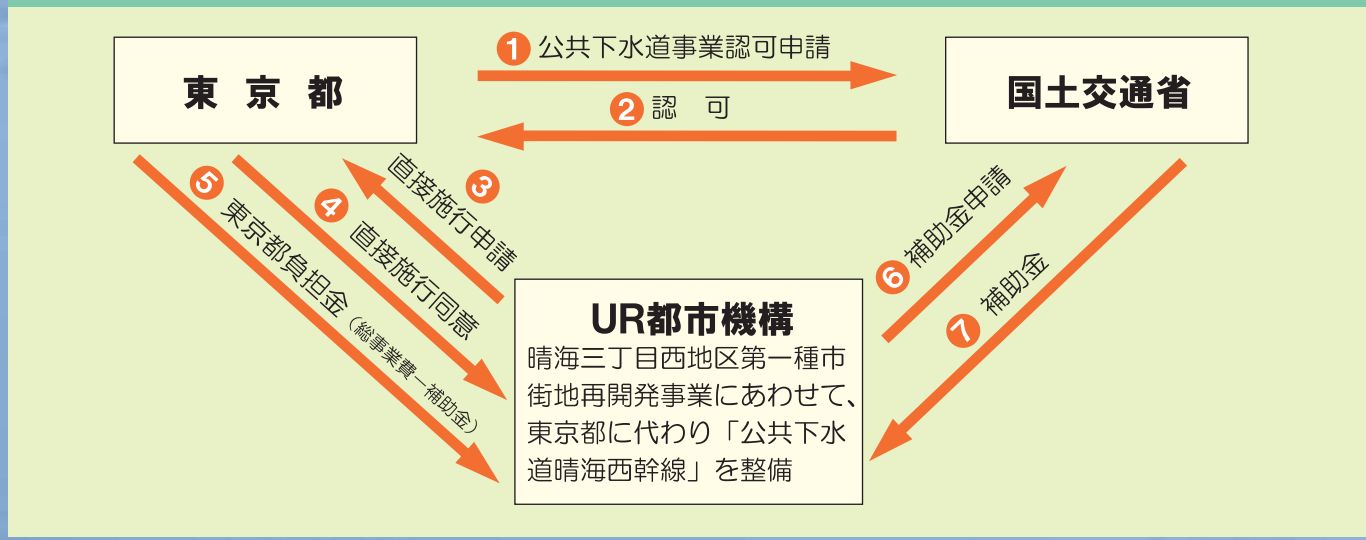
東　京　都

1 公共下水道事業認可申請

2 認　可

国土交通省

3 直接施行申請

4 直接施行同意

5 東京都負担金（総事業費－補助金）

6 補助金申請

7 補助金

UR都市機構
晴海三丁目西地区第一種市街地再開発事業にあわせて、東京都に代わり「公共下水道晴海西幹線」を整備